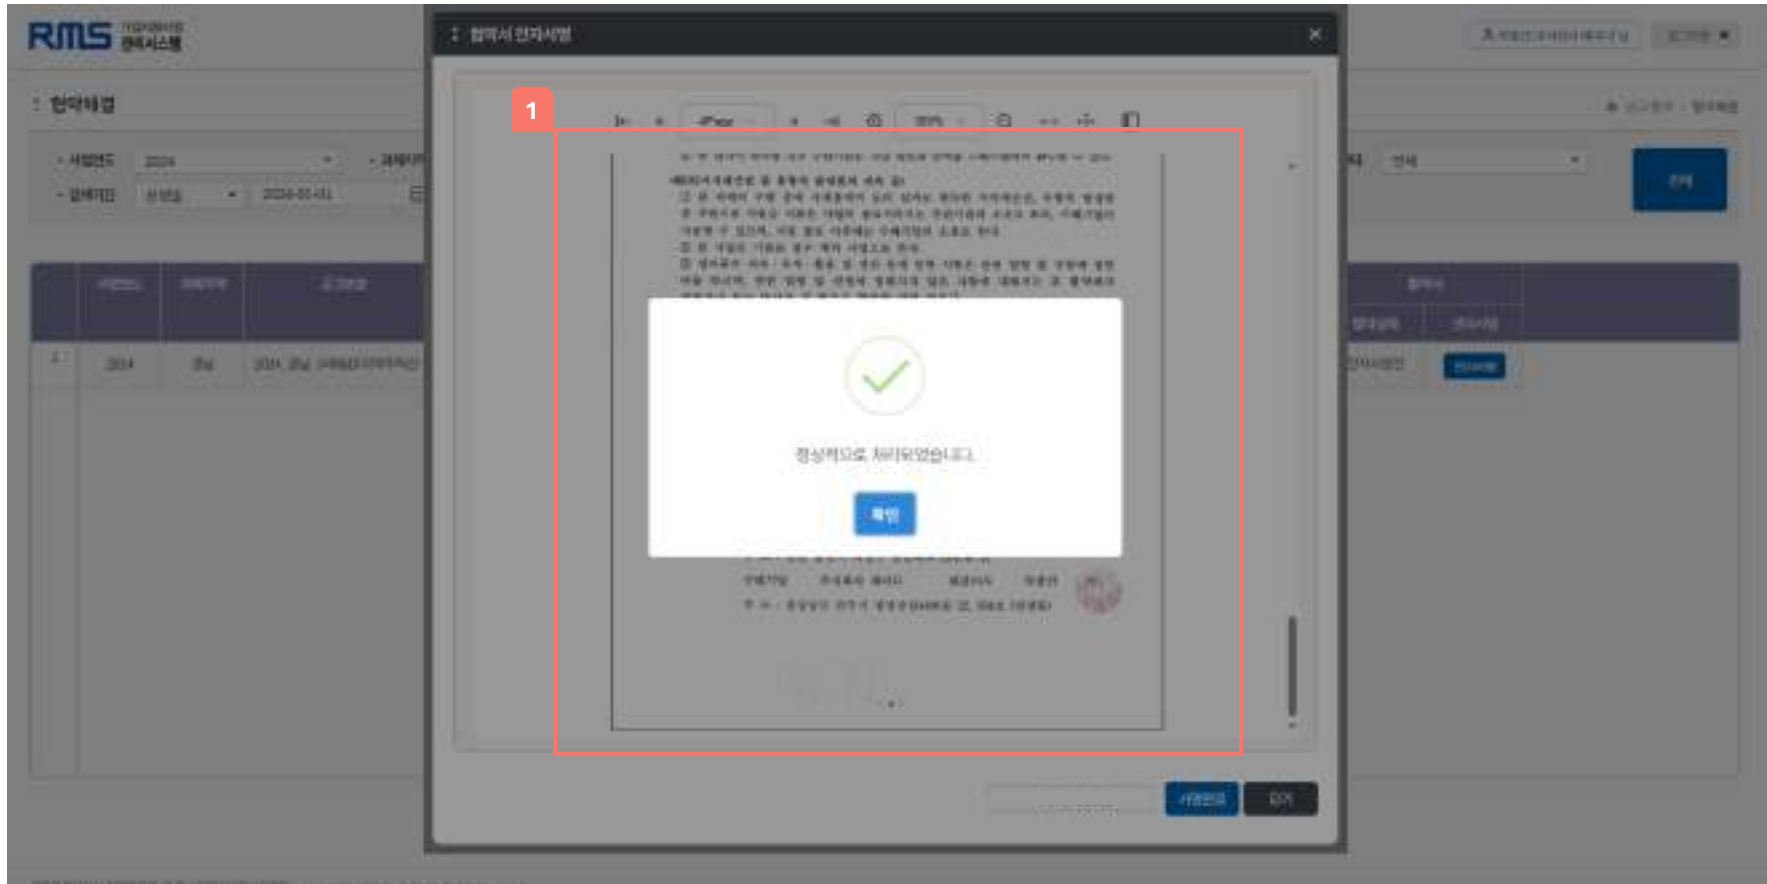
RMS 관리시스템

: 협약체결

· 사업연도 2024
· 협약기간 전체 2024-03-01

| 사업연도 | 과제번호 | 과제명 |
|---|---|---|
| 2024 | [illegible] | 2024 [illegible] |

협약서 전자서명 ×

1

정상적으로 처리되었습니다.

확인

서명완료 닫기

전자서명

조회

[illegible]